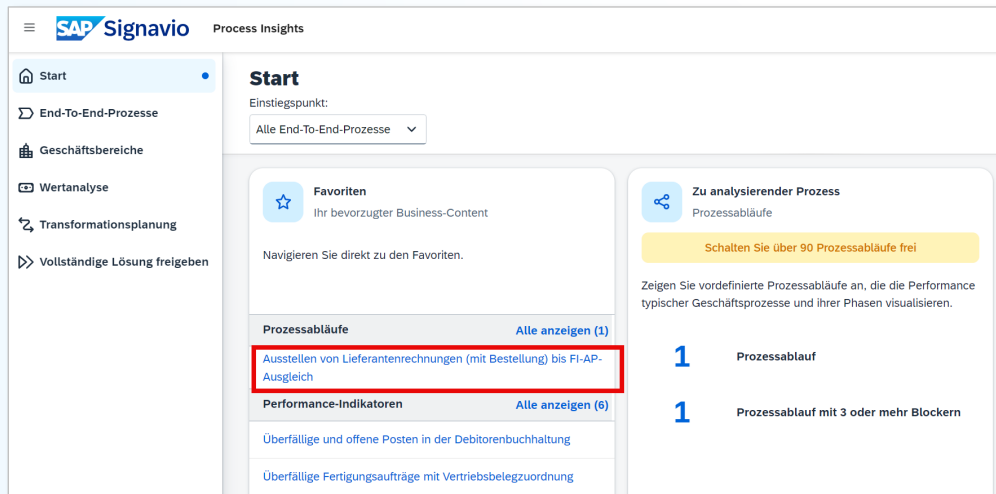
SAP Signavio Process Insights

Start
End-To-End-Prozesse
Geschäftsbereiche
Wertanalyse
Transformationsplanung
Vollständige Lösung freigeben

Start
Einstiegspunkt:
Alle End-To-End-Prozesse

Favoriten
Ihr bevorzugter Business-Content

Navigieren Sie direkt zu den Favoriten.

Prozessabläufe
Alle anzeigen (1)
Ausstellen von Lieferantenrechnungen (mit Bestellung) bis FI-AP-Ausgleich
Performance-Indikatoren
Alle anzeigen (6)
Überfällige und offene Posten in der Debitorenbuchhaltung
Überfällige Fertigungsaufträge mit Vertriebsbelegzuordnung

Zu analysierender Prozess
Prozessabläufe

Schalten Sie über 90 Prozessabläufe frei

Zeigen Sie vordefinierte Prozessabläufe an, die die Performance typischer Geschäftsprozesse und ihrer Phasen visualisieren.

1 Prozessablauf
1 Prozessablauf mit 3 oder mehr Blockern